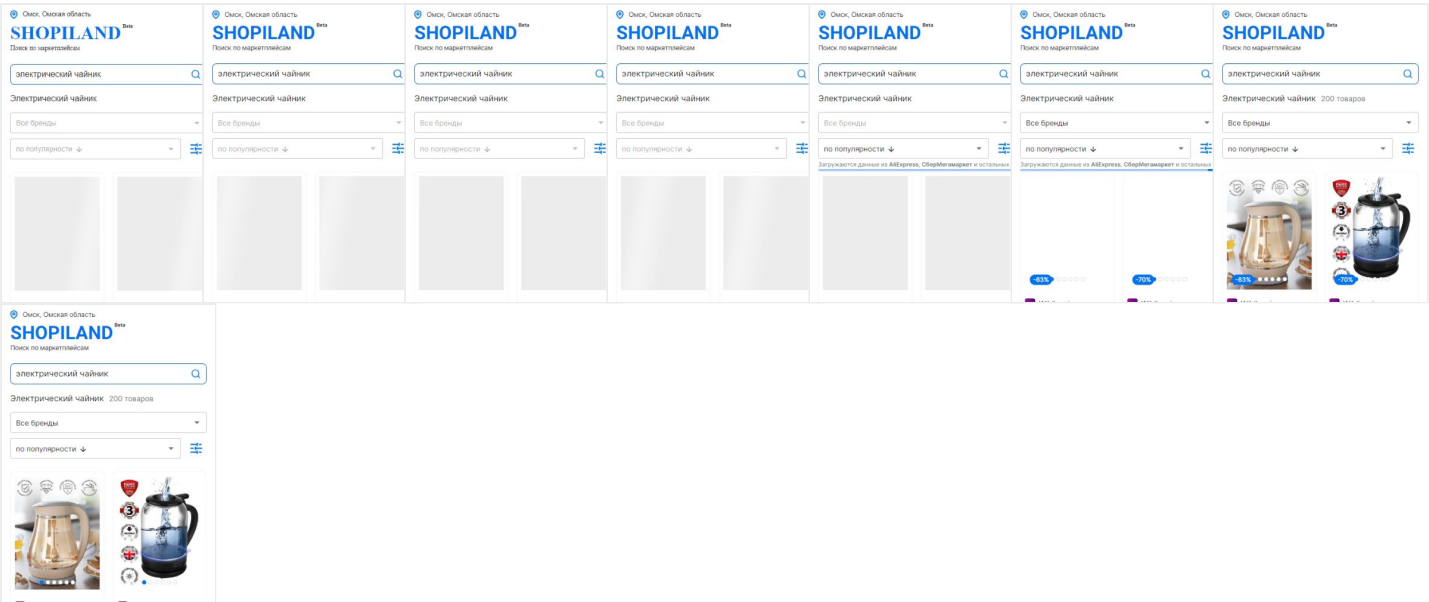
Омск, Омская область
SHOPILAND Beta
Поиск по маркетплейсам
электрический чайник
Электрический чайник
Все бренды
по популярности ↓

Омск, Омская область
SHOPILAND Beta
Поиск по маркетплейсам
электрический чайник
Электрический чайник
Все бренды
по популярности ↓

Омск, Омская область
SHOPILAND Beta
Поиск по маркетплейсам
электрический чайник
Электрический чайник
Все бренды
по популярности ↓

Омск, Омская область
SHOPILAND Beta
Поиск по маркетплейсам
электрический чайник
Электрический чайник
Все бренды
по популярности ↓

Омск, Омская область
SHOPILAND Beta
Поиск по маркетплейсам
электрический чайник
Электрический чайник
Все бренды
по популярности ↓
Загружаются данные из AliExpress, СберМегаМаркет и остальных

Омск, Омская область
SHOPILAND Beta
Поиск по маркетплейсам
электрический чайник
Электрический чайник
Все бренды
по популярности ↓
Загружаются данные из AliExpress, СберМегаМаркет и остальных
-83%
-70%

Омск, Омская область
SHOPILAND Beta
Поиск по маркетплейсам
электрический чайник
Электрический чайник 200 товаров
Все бренды
по популярности ↓
-83%
-70%

Омск, Омская область
SHOPILAND Beta
Поиск по маркетплейсам
электрический чайник
Электрический чайник 200 товаров
Все бренды
по популярности ↓